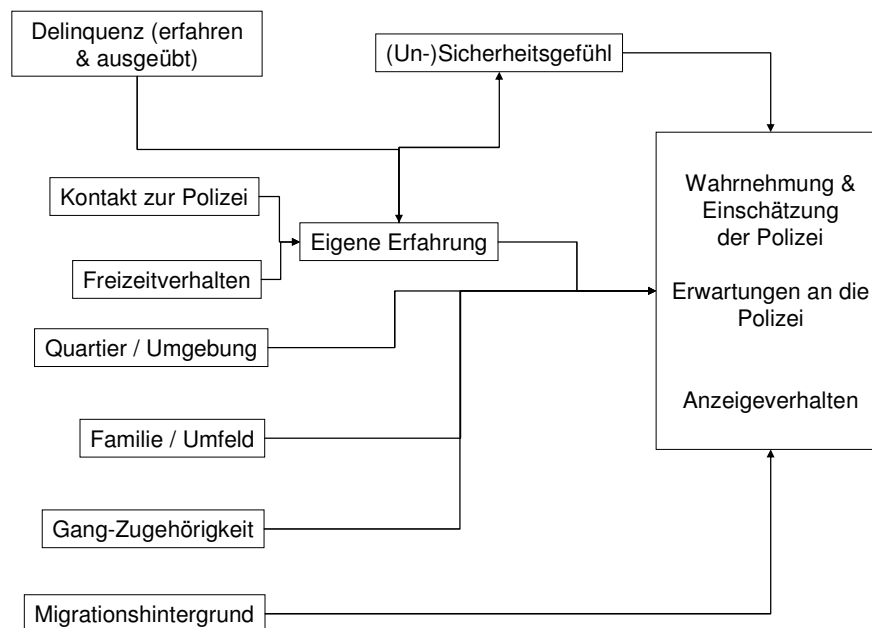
Delinquenz (erfahren & ausgeübt)

(Un-)Sicherheitsgefühl

Kontakt zur Polizei

Eigene Erfahrung

Freizeitverhalten

Quartier / Umgebung

Familie / Umfeld

Gang-Zugehörigkeit

Migrationshintergrund

Wahrnehmung & Einschätzung der Polizei

Erwartungen an die Polizei

Anzeigeverhalten